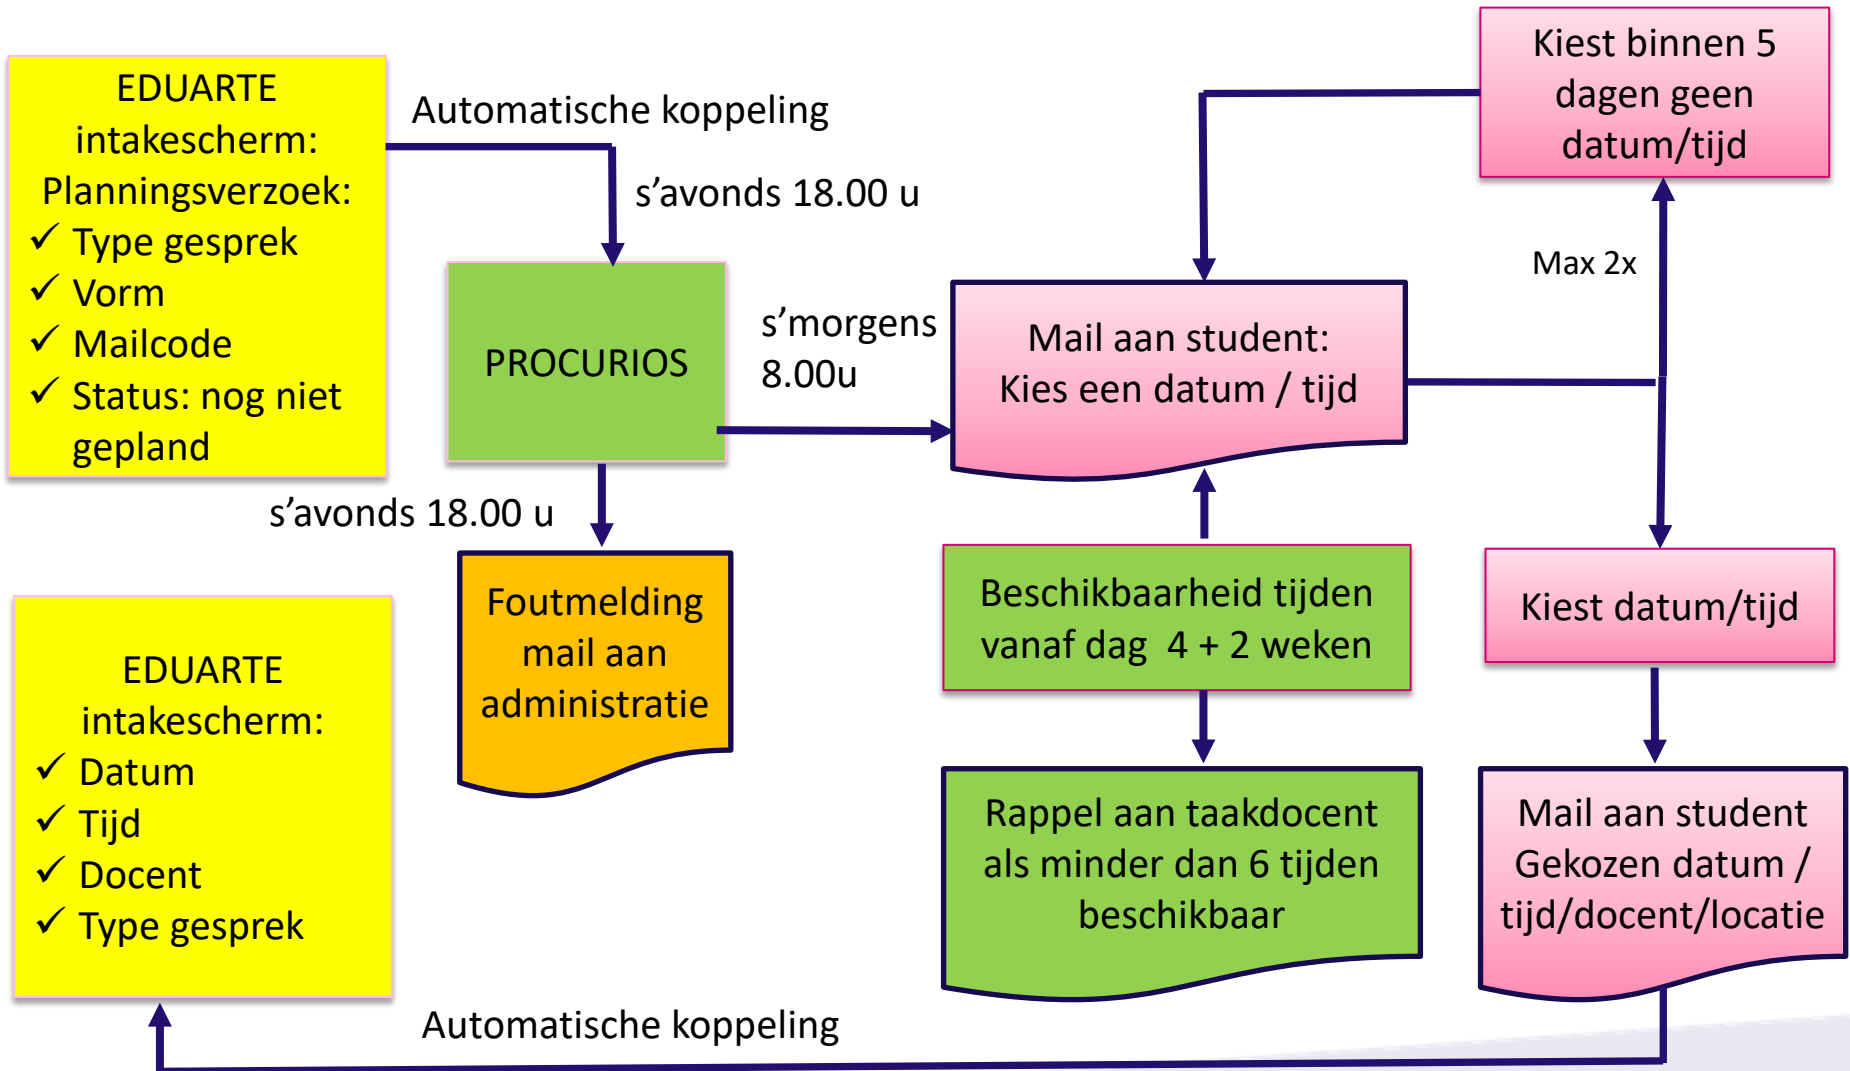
EDUARTE intakescherm: Planningsverzoek:
✓ Type gesprek
✓ Vorm
✓ Mailcode
✓ Status: nog niet gepland

Automatische koppeling

s’avonds 18.00 u

PROCURIOS

s’morgens 8.00u

Mail aan student: Kies een datum / tijd

Kiest binnen 5 dagen geen datum/tijd

Max 2x

s’avonds 18.00 u

Foutmelding mail aan administratie

Beschikbaarheid tijden vanaf dag 4 + 2 weken

Kiest datum/tijd

EDUARTE intakescherm:
✓ Datum
✓ Tijd
✓ Docent
✓ Type gesprek

Rappel aan taakdocent als minder dan 6 tijden beschikbaar

Mail aan student Gekozen datum / tijd/docent/locatie

Automatische koppeling